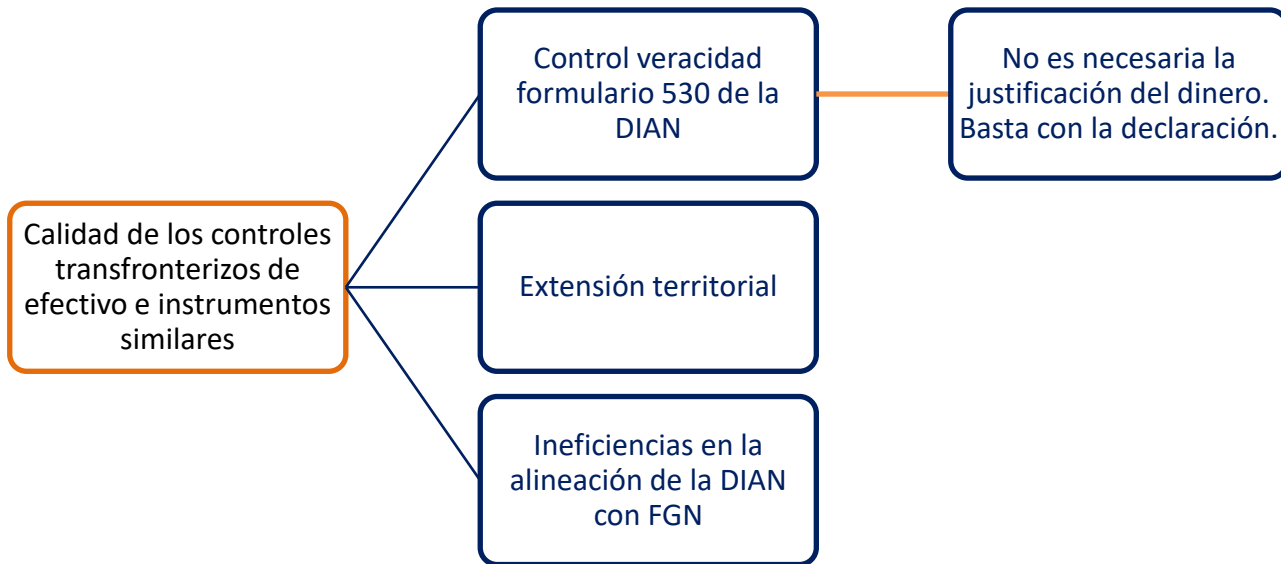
Calidad de los controles transfronterizos de efectivo e instrumentos similares

Control veracidad formulario 530 de la DIAN

No es necesaria la justificación del dinero. Basta con la declaración.

Extensión territorial

Ineficiencias en la alineación de la DIAN con FGN